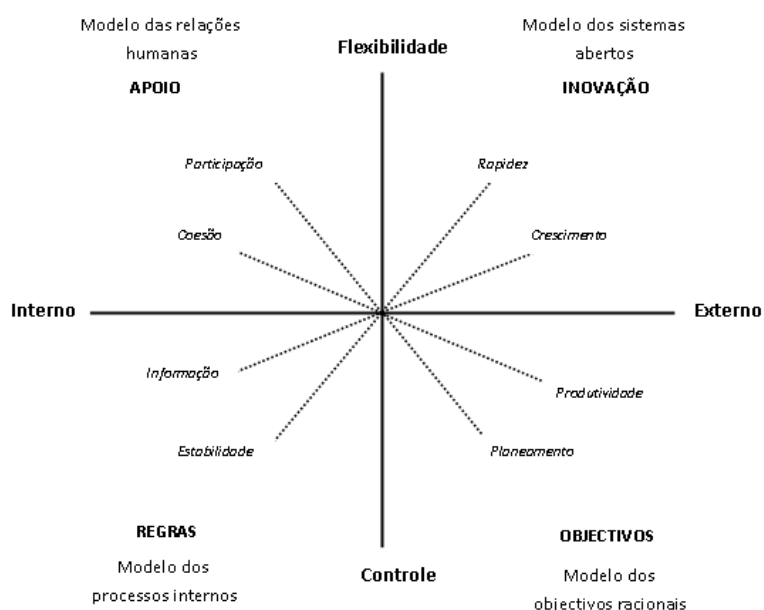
Modelo das relações humanas

Flexibilidade

Modelo dos sistemas abertos

APOIO

INOVAÇÃO

Participação

Rapidez

Coesão

Crescimento

Interno

Externo

Informação

Produtividade

Estabilidade

Planeamento

REGRAS

OBJECTIVOS

Modelo dos processos internos

Controle

Modelo dos objectivos racionais